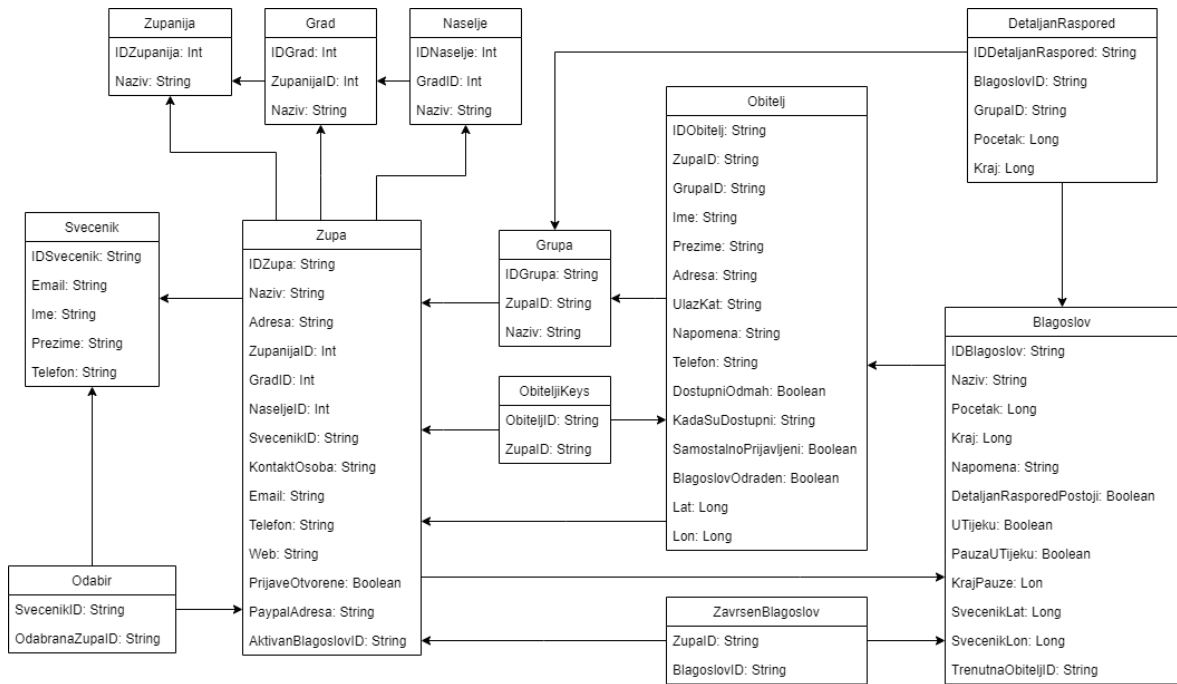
Zupanija
IDZupanija: Int
Naziv: String

Grad
IDGrad: Int
ZupanijaID: Int
Naziv: String

Naselje
IDNaselje: Int
GradID: Int
Naziv: String

DetaljanRaspored
IDDetaljanRaspored: String
BlagoslovID: String
GrupaID: String
Pocetak: Long
Kraj: Long

Obitelj
IDObitelj: String
ZupaID: String
GrupaID: String
Ime: String
Prezime: String
Adresa: String
UlazKat: String
Napomena: String
Telefon: String
DostupniOdmah: Boolean
KadaSuDostupni: String
SamostalnoPrijavljeni: Boolean
BlagoslovOdraden: Boolean
Lat: Long
Lon: Long

Svecenik
IDSvecenik: String
Email: String
Ime: String
Prezime: String
Telefon: String

Zupa
IDZupa: String
Naziv: String
Adresa: String
ZupanijaID: Int
GradID: Int
NaseljeID: Int
SvecenikID: String
KontaktOsoba: String
Email: String
Telefon: String
Web: String
PrijaveOtvorene: Boolean
PaypalAdresa: String
AktivanBlagoslovID: String

Grupa
IDGrupa: String
ZupaID: String
Naziv: String

ObiteljiKeys
ObiteljID: String
ZupaID: String

Blagoslov
IDBlagoslov: String
Naziv: String
Pocetak: Long
Kraj: Long
Napomena: String
DetaljanRasporedPostoji: Boolean
UTijeku: Boolean
PauzaUTijeku: Boolean
KrajPauze: Lon
SvecenikLat: Long
SvecenikLon: Long
TrenutnaObiteljID: String

Odabir
SvecenikID: String
OdabranaZupaID: String

ZavrsenBlagoslov
ZupaID: String
BlagoslovID: String